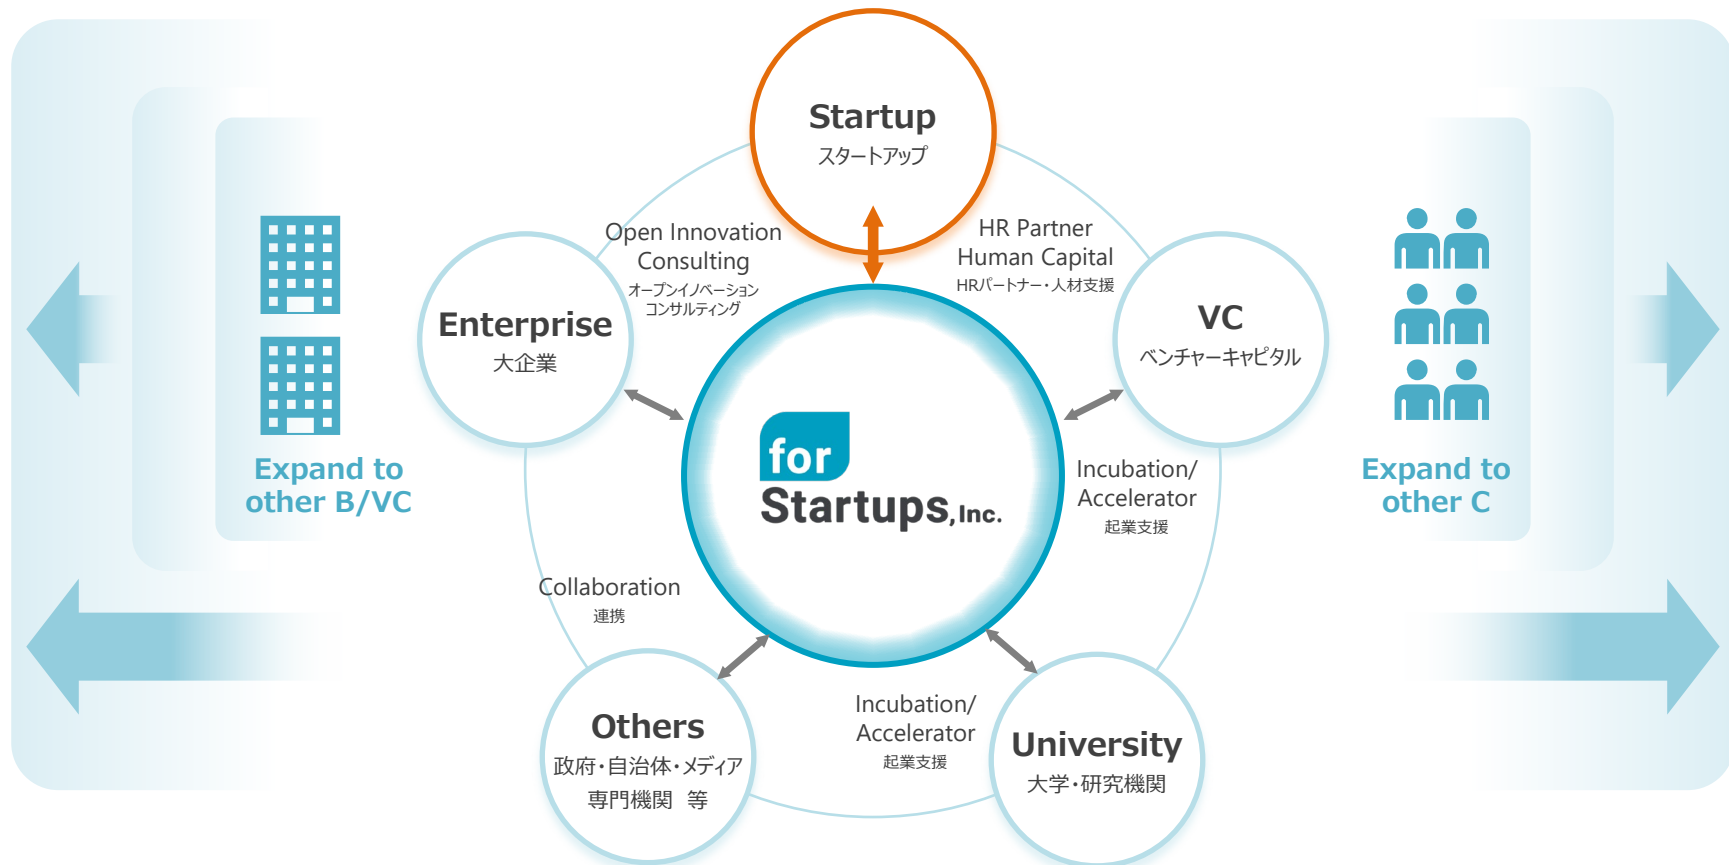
Startup
スタートアップ

Open Innovation
Consulting
オープンイノベーション
コンサルティング

HR Partner
Human Capital
HRパートナー・人材支援

Enterprise
大企業

VC
ベンチャーキャピタル

for
Startups, Inc.

Expand to
other B/VC

Expand to
other C

Incubation/
Accelerator
起業支援

Collaboration
連携

Others
政府・自治体・メディア
専門機関　等

Incubation/
Accelerator
起業支援

University
大学・研究機関